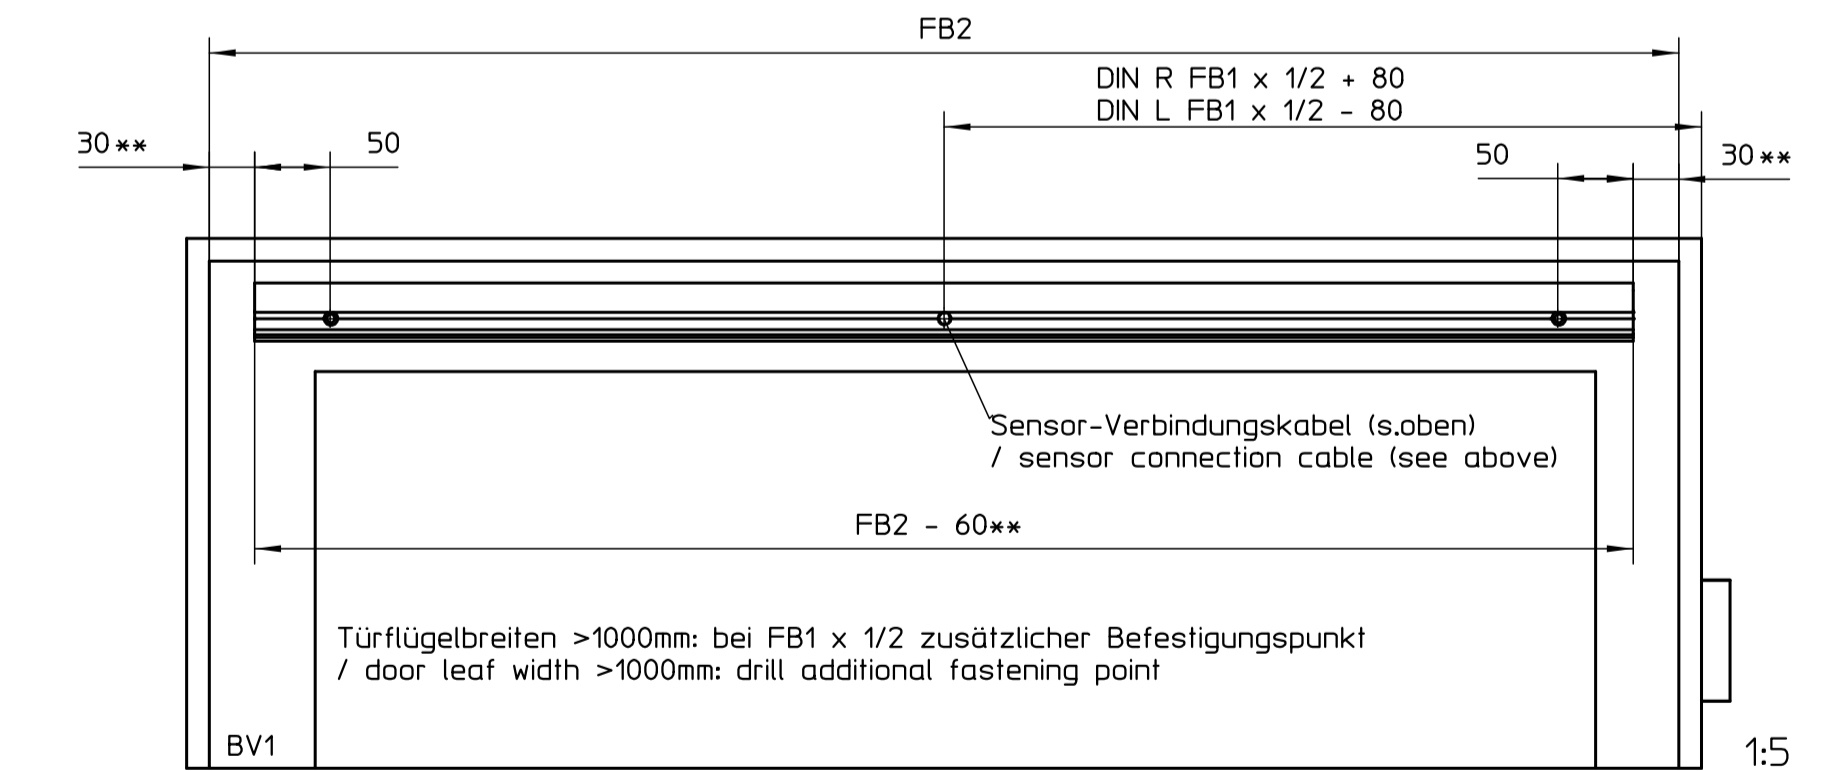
FB2

DIN R FB1 x 1/2 + 80
DIN L FB1 x 1/2 - 80

30** 50

50 30**

Sensor-Verbindungskabel (s.oben)
/ sensor connection cable (see above)

FB2 - 60**

Türflügelbreiten >1000mm: bei FB1 x 1/2 zusätzlicher Befestigungspunkt
/ door leaf width >1000mm: drill additional fastening point

BV1

1:5